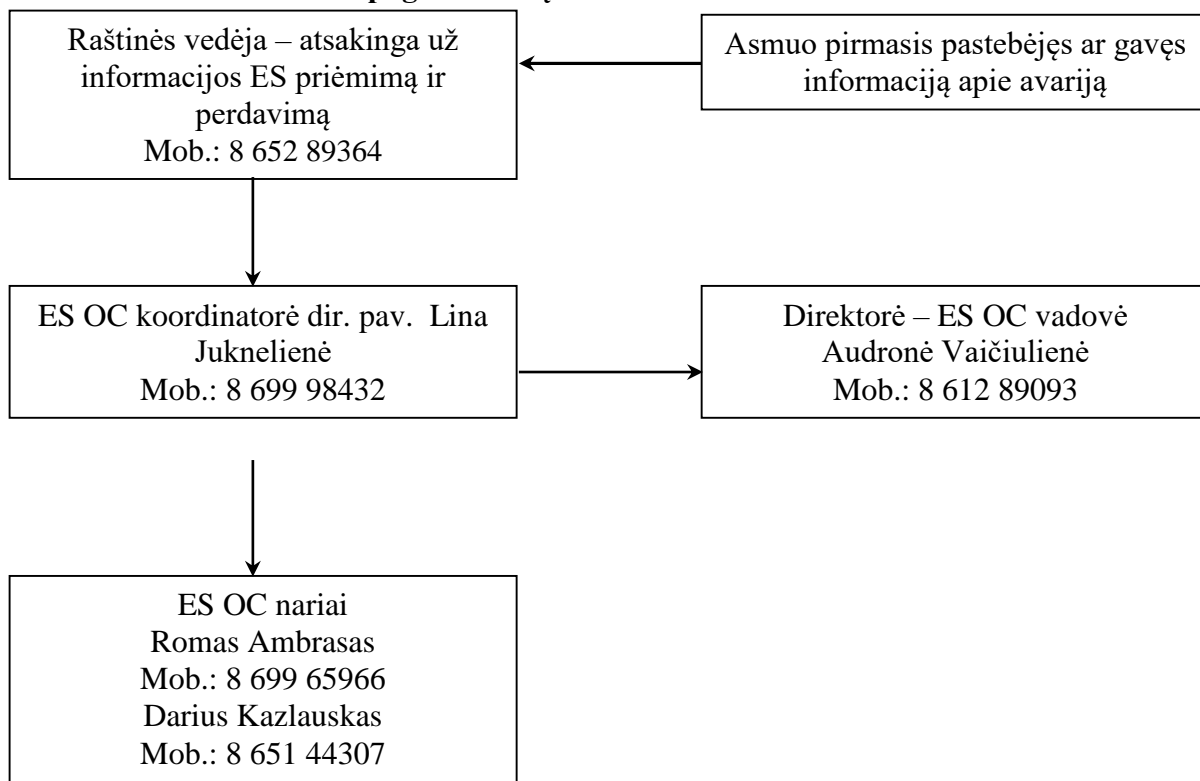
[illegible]

Raštinės vedėja – atsakinga už informacijos ES priėmimą ir perdavimą
Mob.: 8 652 89364

Asmuo pirmasis pastebėjęs ar gavęs informaciją apie avariją

ES OC koordinatorė dir. pav. Lina Jukneliené
Mob.: 8 699 98432

Direktorė – ES OC vadovė
Audronė Vaičiulienė
Mob.: 8 612 89093

ES OC nariai
Romas Ambrasas
Mob.: 8 699 65966
Darius Kazlauskas
Mob.: 8 651 44307